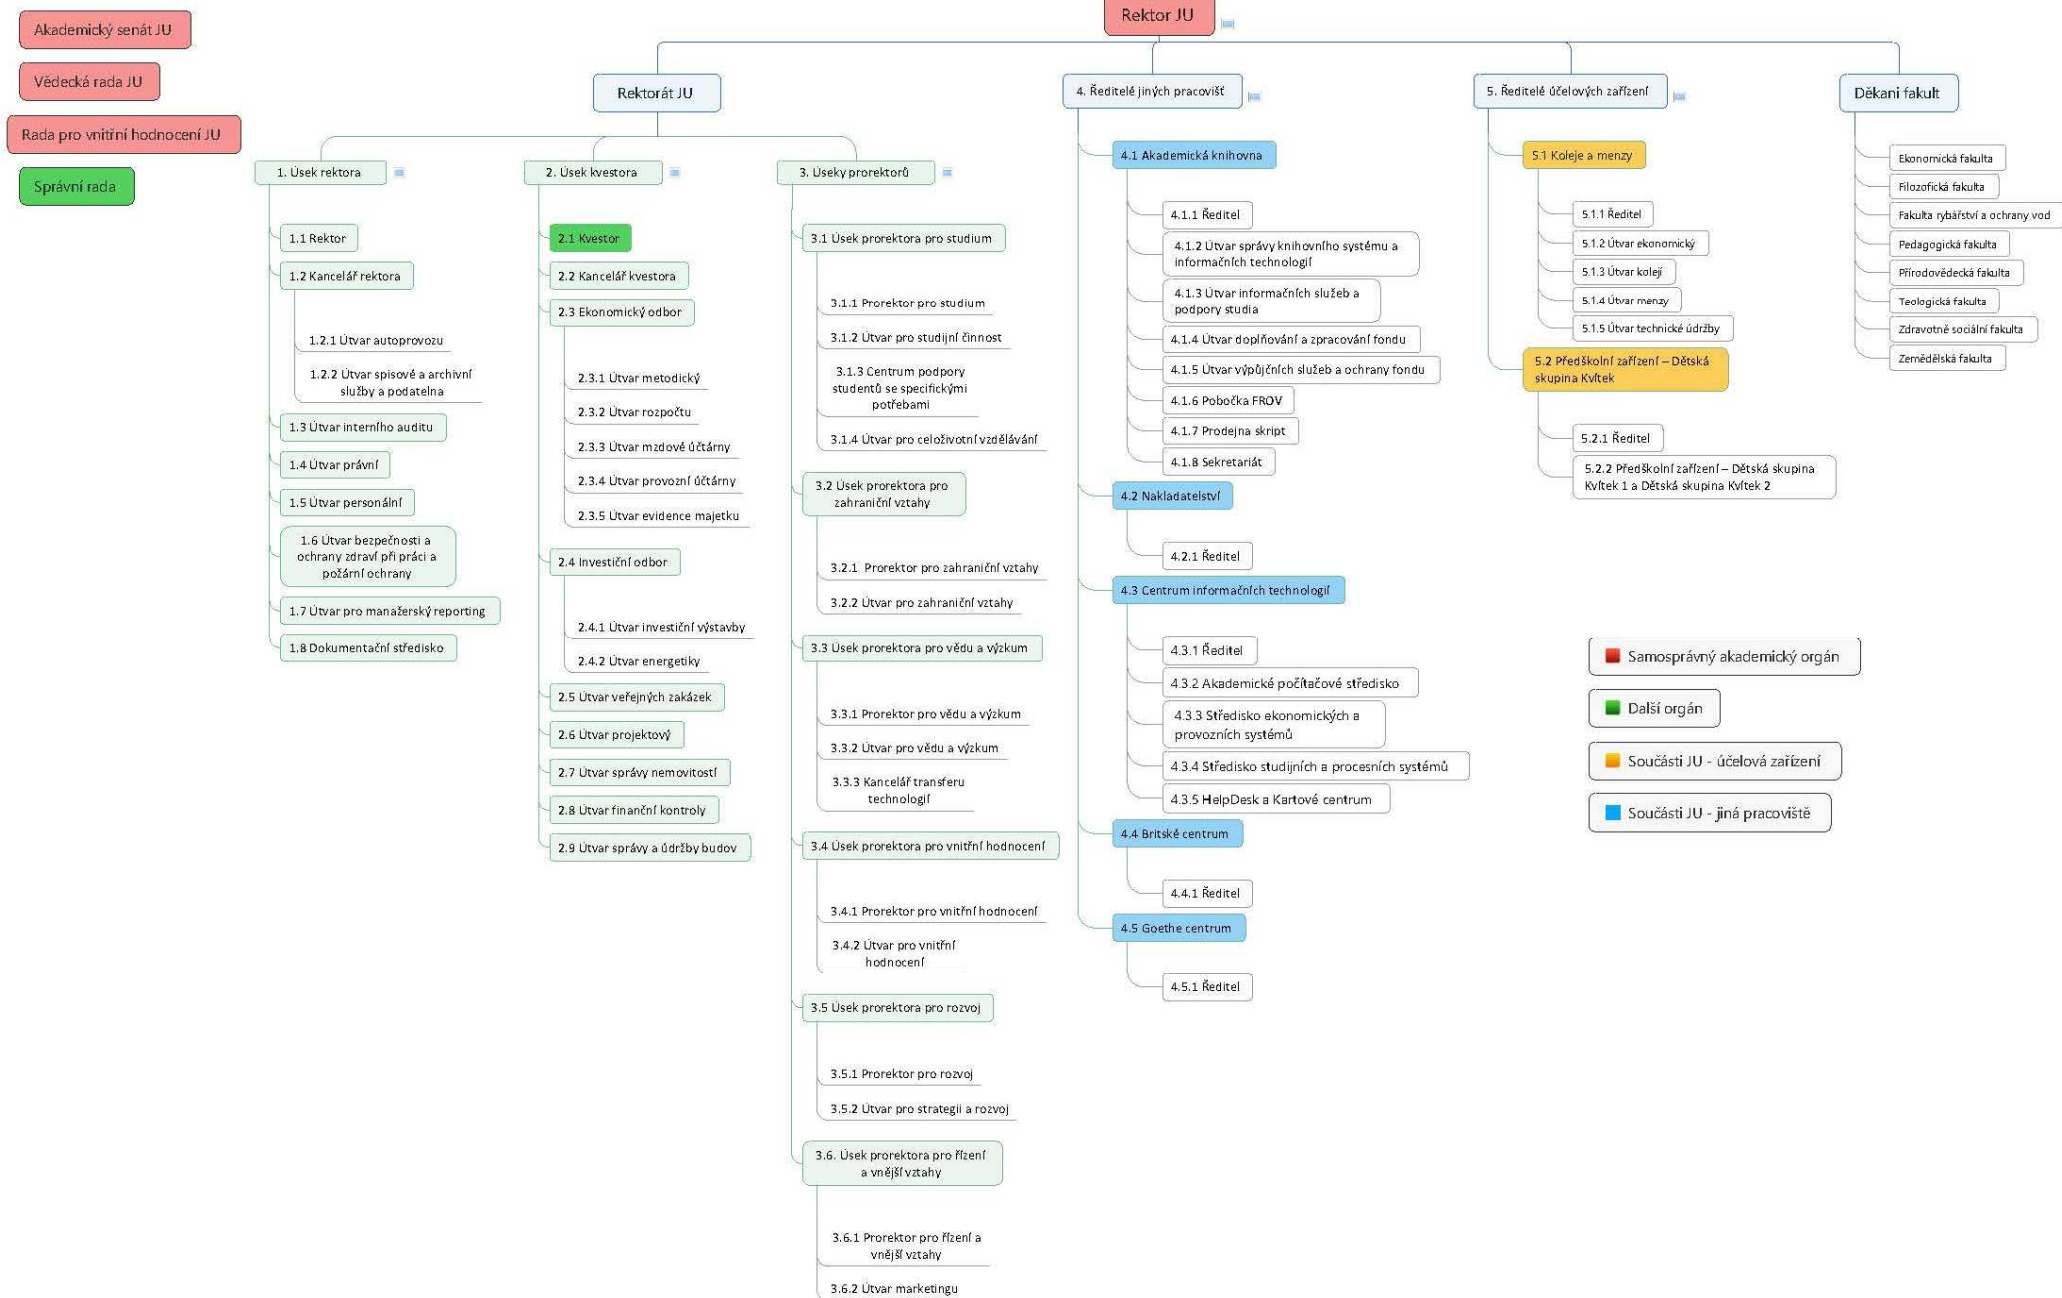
Akademický senát JU

Vědecká rada JU

Rada pro vnitřní hodnocení JU

Správní rada

Rektor JU

Rektorát JU

4. Ředitelé jiných pracovišť

5. Ředitelé účelových zařízení

Děkani fakult

1. Úsek rektora

1.1 Rektor

1.2 Kancelář rektora

1.2.1 Útvar autoprovozu

1.2.2 Útvar spisové a archivní služby a podatelna

1.3 Útvar interního auditu

1.4 Útvar právní

1.5 Útvar personální

1.6 Útvar bezpečnosti a ochrany zdraví při práci a požární ochrany

1.7 Útvar pro manažerský reporting

1.8 Dokumentační středisko

2. Úsek kvestora

2.1 Kvestor

2.2 Kancelář kvestora

2.3 Ekonomický odbor

2.3.1 Útvar metodický

2.3.2 Útvar rozpočtu

2.3.3 Útvar mzdové účtárny

2.3.4 Útvar provozní účtárny

2.3.5 Útvar evidence majetku

2.4 Investiční odbor

2.4.1 Útvar investiční výstavby

2.4.2 Útvar energetiky

2.5 Útvar veřejných zakázek

2.6 Útvar projektový

2.7 Útvar správy nemovitostí

2.8 Útvar finanční kontroly

2.9 Útvar správy a údržby budov

3. Úseky prorektorů

3.1 Úsek prorektora pro studium

3.1.1 Prorektor pro studium

3.1.2 Útvar pro studijní činnost

3.1.3 Centrum podpory studentů se specifickými potřebami

3.1.4 Útvar pro celoživotní vzdělávání

3.2 Úsek prorektora pro zahraniční vztahy

3.2.1 Prorektor pro zahraniční vztahy

3.2.2 Útvar pro zahraniční vztahy

3.3 Úsek prorektora pro vědu a výzkum

3.3.1 Prorektor pro vědu a výzkum

3.3.2 Útvar pro vědu a výzkum

3.3.3 Kancelář transferu technologií

3.4 Úsek prorektora pro vnitřní hodnocení

3.4.1 Prorektor pro vnitřní hodnocení

3.4.2 Útvar pro vnitřní hodnocení

3.5 Úsek prorektora pro rozvoj

3.5.1 Prorektor pro rozvoj

3.5.2 Útvar pro strategii a rozvoj

3.6. Úsek prorektora pro řízení a vnější vztahy

3.6.1 Prorektor pro řízení a vnější vztahy

3.6.2 Útvar marketingu

4.1 Akademická knihovna

4.1.1 Ředitel

4.1.2 Útvar správy knihovního systému a informačních technologií

4.1.3 Útvar informačních služeb a podpory studia

4.1.4 Útvar doplňování a zpracování fondu

4.1.5 Útvar výpůjčních služeb a ochrany fondu

4.1.6 Pobočka FROV

4.1.7 Prodejna skript

4.1.8 Sekretariát

4.2 Nakladatelství

4.2.1 Ředitel

4.3 Centrum informačních technologií

4.3.1 Ředitel

4.3.2 Akademické počítačové středisko

4.3.3 Středisko ekonomických a provozních systémů

4.3.4 Středisko studijních a procesních systémů

4.3.5 HelpDesk a Kartové centrum

4.4 Britské centrum

4.4.1 Ředitel

4.5 Goethe centrum

4.5.1 Ředitel

5.1 Koleje a menzy

5.1.1 Ředitel

5.1.2 Útvar ekonomický

5.1.3 Útvar kolejí

5.1.4 Útvar menzy

5.1.5 Útvar technické údržby

5.2 Předškolní zařízení – Dětská skupina Kvítek

5.2.1 Ředitel

5.2.2 Předškolní zařízení – Dětská skupina Kvítek 1 a Dětská skupina Kvítek 2

Ekonomická fakulta

Filozofická fakulta

Fakulta rybářství a ochrany vod

Pedagogická fakulta

Přírodovědecká fakulta

Teologická fakulta

Zdravotně sociální fakulta

Zemědělská fakulta

Samosprávný akademický orgán

Další orgán

Součásti JU - účelová zařízení

Součásti JU - jiná pracoviště